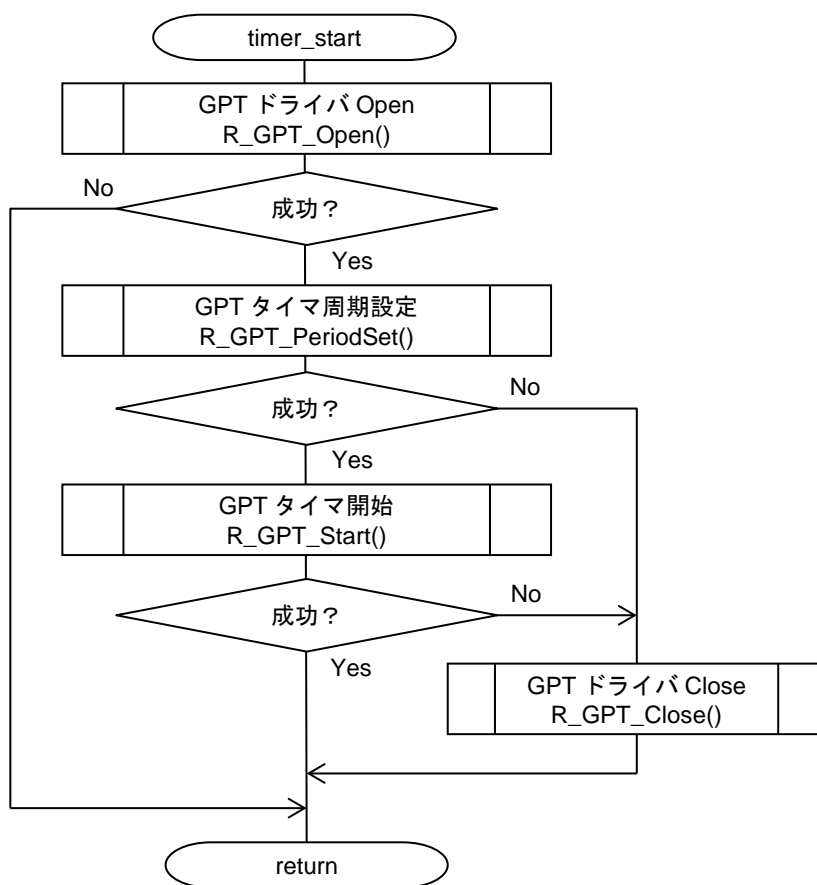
timer_start

GPT ドライバ Open
R_GPT_Open()

No

成功？

Yes

GPT タイマ周期設定
R_GPT_PeriodSet()

No

成功？

Yes

GPT タイマ開始
R_GPT_Start()

No

成功？

Yes

GPT ドライバ Close
R_GPT_Close()

return